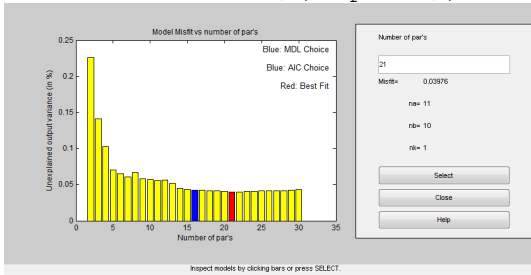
Model Misfit vs number of par's

Blue: MDL Choice

Blue: AIC Choice

Red: Best Fit

Unexplained output variance (in %)

0.25

0.2

0.15

0.1

0.05

0

0 5 10 15 20 25 30 35

Number of par's

Number of par's

21

Misfit= 0.03976

na= 11

nb= 10

nk= 1

Select

Close

Help

Inspect models by clicking bars or press SELECT.